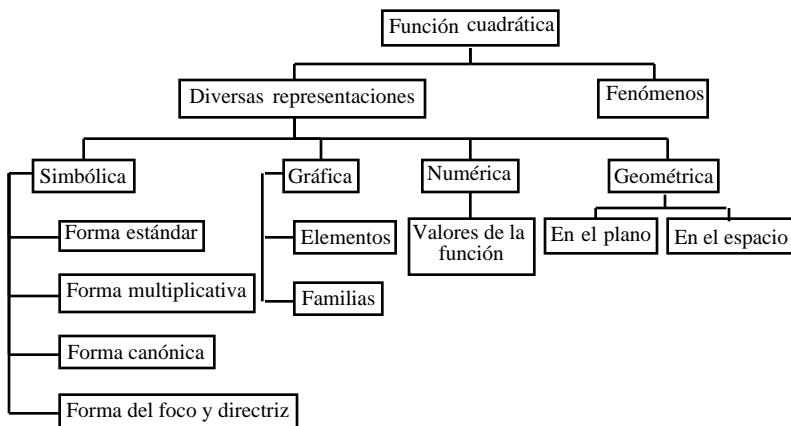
Función cuadrática

Diversas representaciones

Fenómenos

Simbólica

Forma estándar

Forma multiplicativa

Forma canónica

Forma del foco y directriz

Gráfica

Elementos

Familias

Numérica

Valores de la función

Geométrica

En el plano

En el espacio